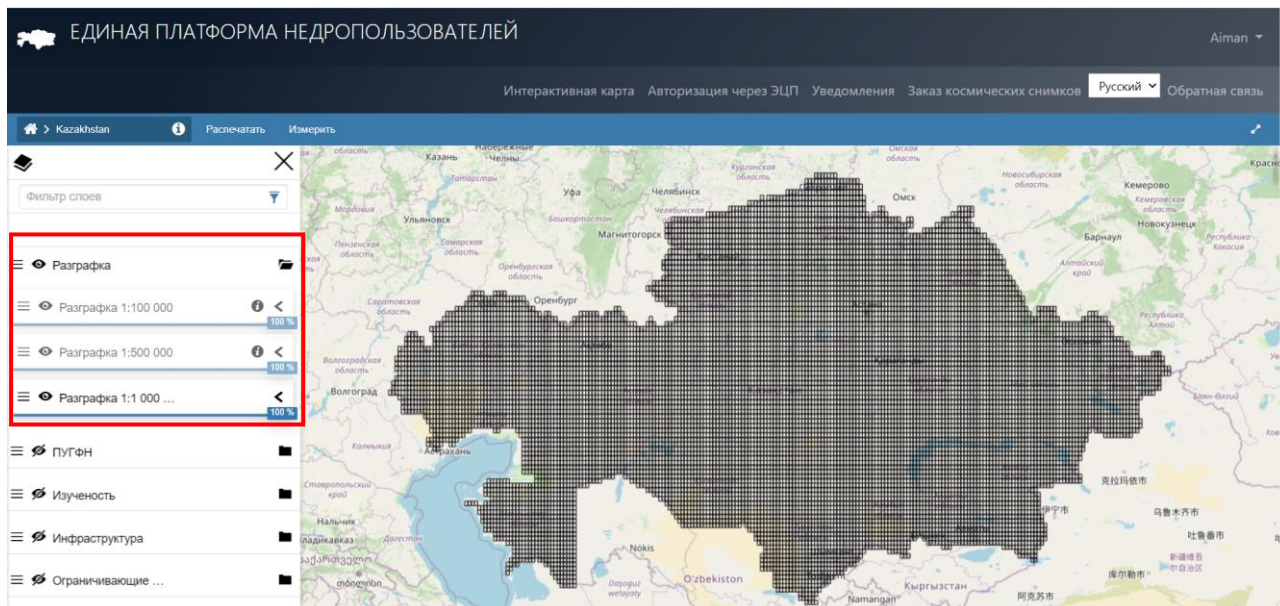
ЕДИНАЯ ПЛАТФОРМА НЕДРОПОЛЬЗОВАТЕЛЕЙ

Aiman

Интерактивная карта Авторизация через ЭЦП Уведомления Заказ космических снимков Русский Обратная связь

Kazakhstan Распечатать Измерить

Фильтр слоев

Разграфка

Разграфка 1:100 000
100 %

Разграфка 1:500 000
100 %

Разграфка 1:1 000 ...
100 %

ПУГФН

Изученость

Инфраструктура

Ограничивающие ...

Казань Набережные Челны Татарстан Уфа Челябинск Челябинская область Курганская область Омская область Омск Новосибирская область Кемерово Кемеровская область Новокузнецк Барнаул Алтайский край Республика Хакасия Республика Алтай Мордовия Ульяновск Башкортостан Магнитогорск Пензенская область Самарская область Оренбургская область Оренбург Саратовская область Волгоградская область Волгоград Калмыкия Астрахань Ставропольский край Нальчик Дагестан Nokis O'zbekiston Dașoguz welaýaty Кыргызстан Namangan 克拉玛依市 乌鲁木齐市 吐鲁番市 库尔勒市 阿克苏市 新疆维吾尔自治区 Красно Баян-Өлгий